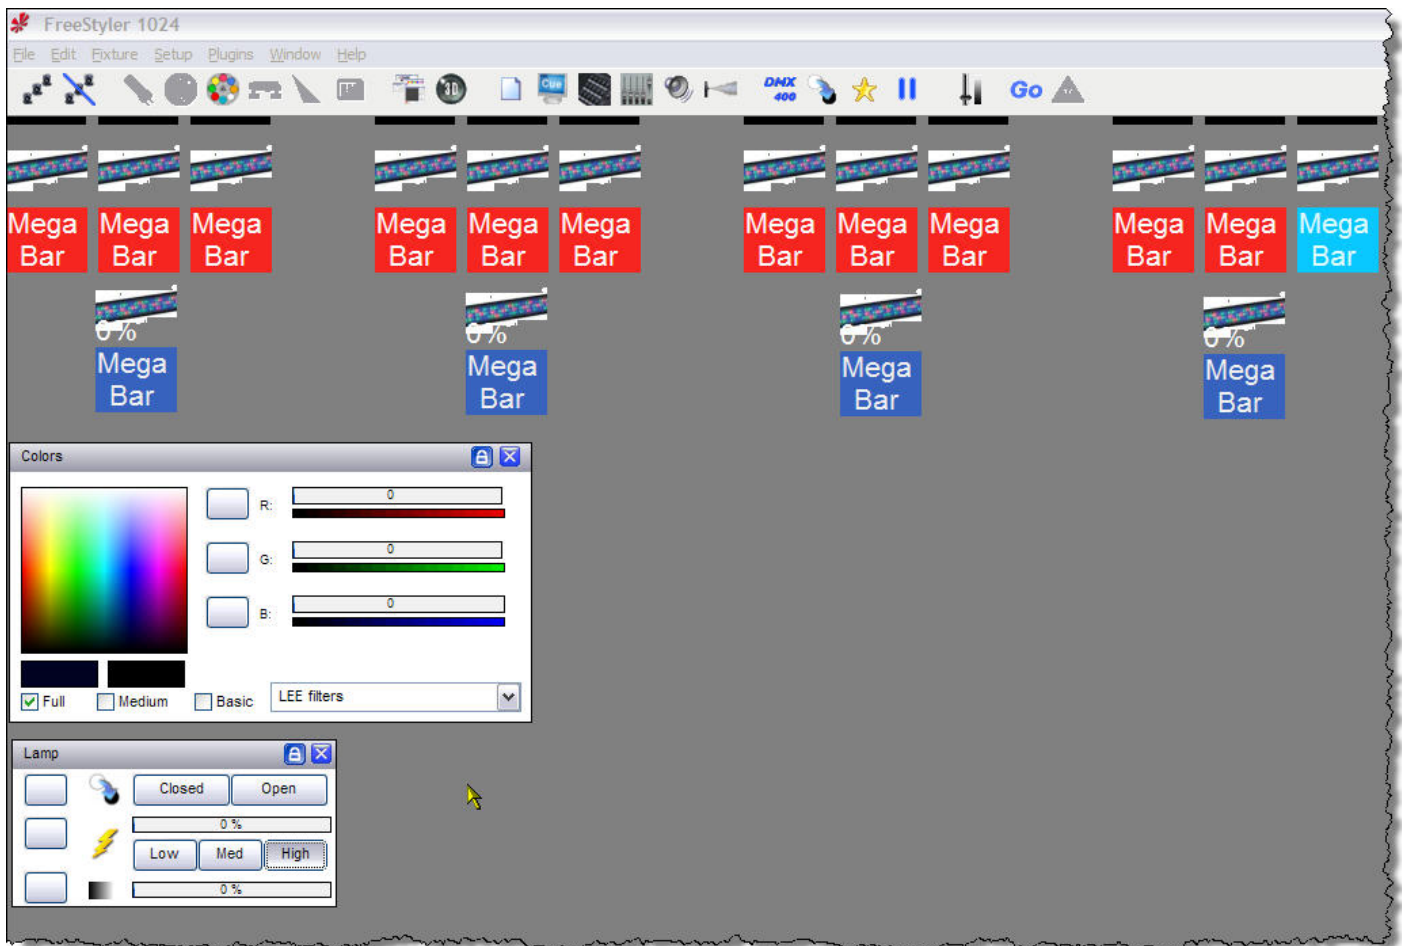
FreeStyler 1024

File Edit Fixture Setup Plugins Window Help

Cue DMX 400 Go

Mega Bar Mega Bar Mega Bar Mega Bar Mega Bar Mega Bar Mega Bar Mega Bar Mega Bar Mega Bar Mega Bar Mega Bar

0 % Mega Bar 0 % Mega Bar 0 % Mega Bar 0 % Mega Bar

Colors

R: 0

G: 0

B: 0

Full Medium Basic LEE filters

Lamp

Closed Open

0 %

Low Med High

0 %